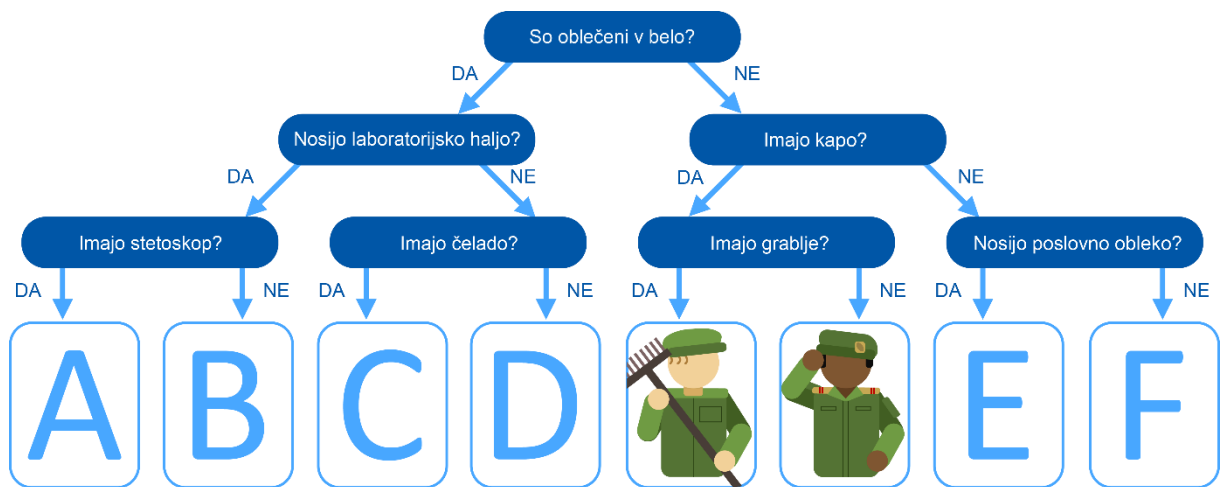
So oblečeni v belo?

DA

NE

Nosijo laboratorijsko haljo?

Imajo kapo?

DA

NE

DA

NE

Imajo stetoskop?

Imajo čelado?

Imajo grablje?

Nosijo poslovno obleko?

DA

NE

DA

NE

DA

NE

DA

NE

A

B

C

D

E

F